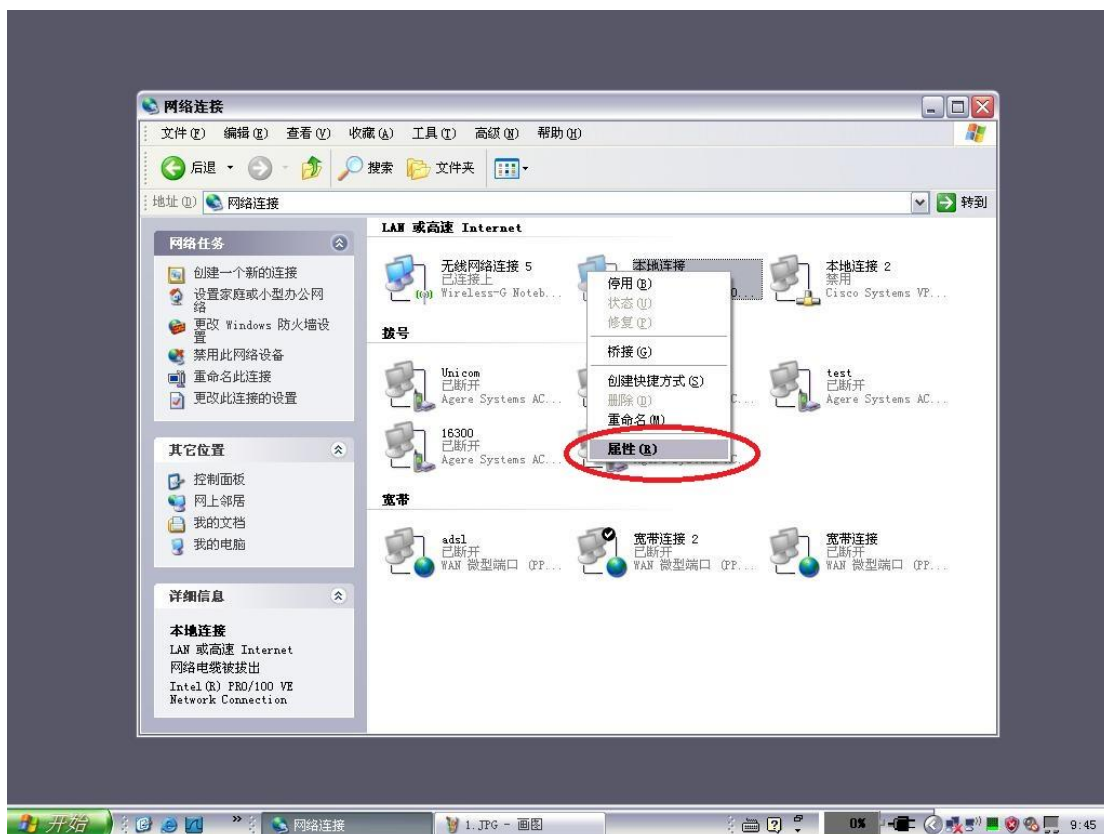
网络连接

文件(F) 编辑(E) 查看(V) 收藏(A) 工具(T) 高级(N) 帮助(H)

后退 搜索 文件夹

地址(D) 网络连接 转到

网络任务

创建一个新的连接
设置家庭或小型办公网络
更改 Windows 防火墙设置
禁用此网络设备
重命名此连接
更改此连接的设置

其它位置

控制面板
网上邻居
我的文档
我的电脑

详细信息

本地连接
LAN 或高速 Internet
网络电缆被拔出
Intel(R) PRO/100 VE Network Connection

LAN 或高速 Internet

无线网络连接 5
已连接上
Wireless-G Noteb...

本地连接
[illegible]

本地连接 2
禁用
Cisco Systems VP...

停用(B)
状态(U)
修复(P)
桥接(G)
创建快捷方式(S)
删除(D)
重命名(M)
属性(R)

拨号

Unicom
已断开
Agere Systems AC...

test
已断开
Agere Systems AC...

16300
已断开
Agere Systems AC...

宽带

adsl
已断开
WAN 微型端口 (PP...

宽带连接 2
已断开
WAN 微型端口 (PP...

宽带连接
已断开
WAN 微型端口 (PP...

开始 网络连接 1.JPG - 画图 0% 9:45